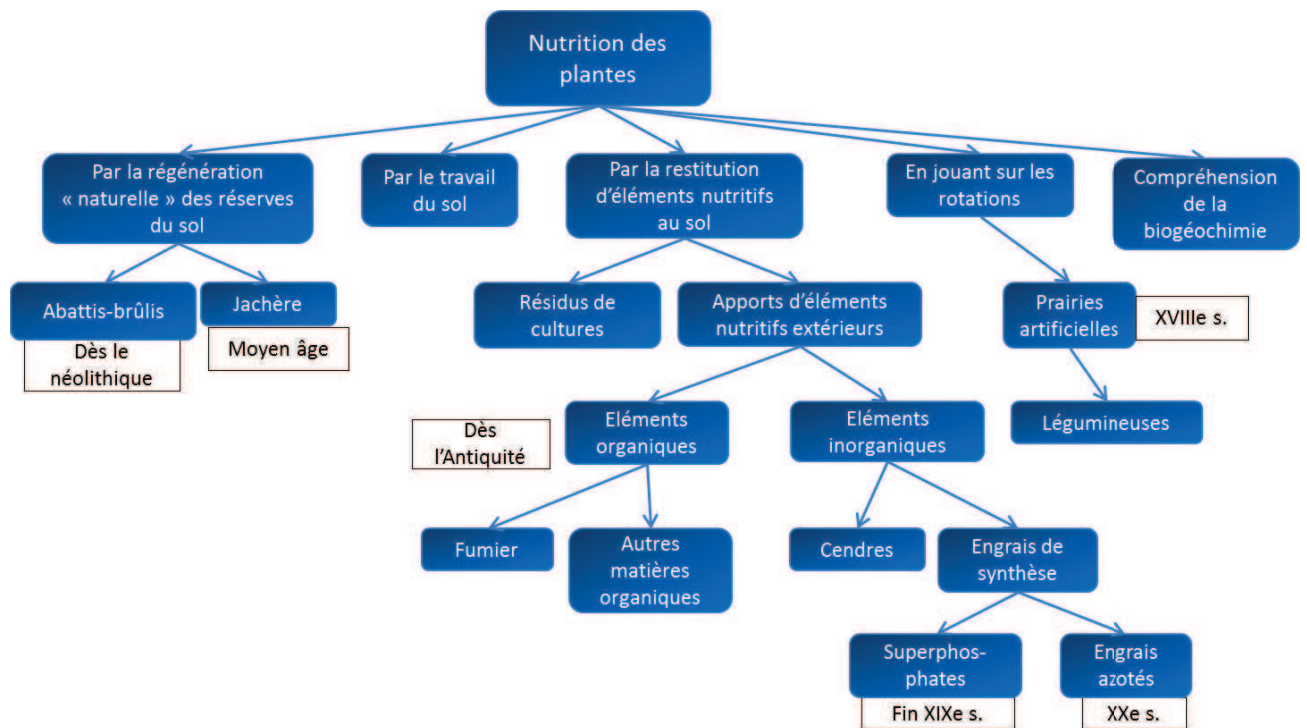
Nutrition des plantes

Par la régénération « naturelle » des réserves du sol

Par le travail du sol

Par la restitution d'éléments nutritifs au sol

En jouant sur les rotations

Compréhension de la biogéochimie

Abattis-brûlis

Dès le néolithique

Jachère

Moyen âge

Résidus de cultures

Apports d'éléments nutritifs extérieurs

Prairies artificielles

XVIIIe s.

Légumineuses

Dès l'Antiquité

Eléments organiques

Eléments inorganiques

Fumier

Autres matières organiques

Cendres

Engrais de synthèse

Superphosphates

Fin XIXe s.

Engrais azotés

XXe s.